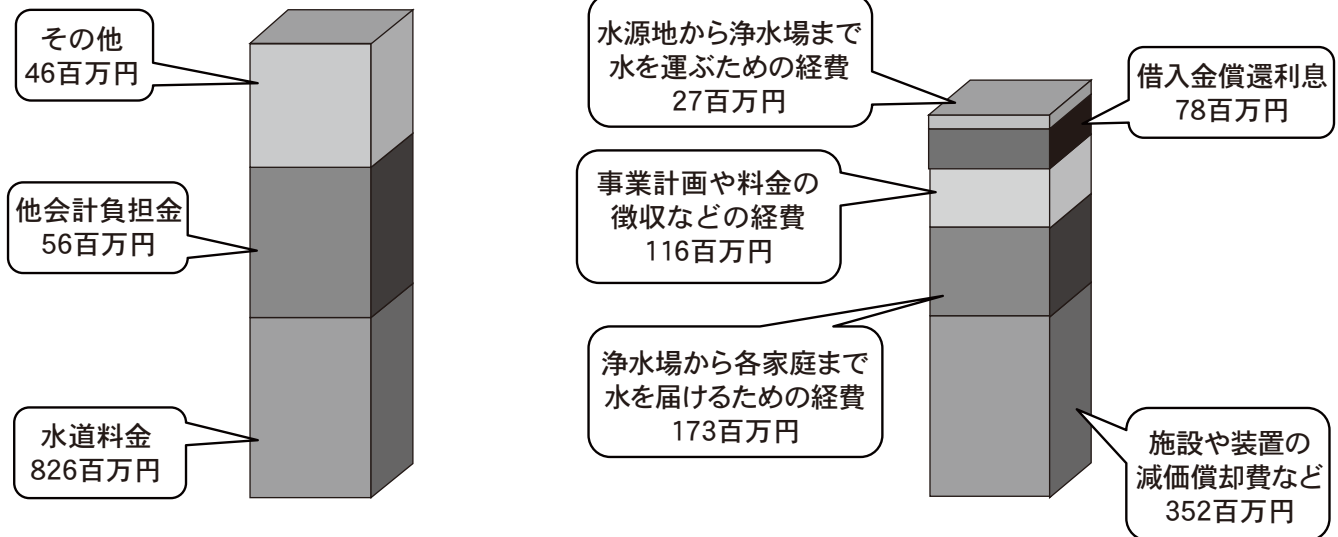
その他
46百万円

他会計負担金
56百万円

水道料金
826百万円

水源地から浄水場まで
水を運ぶための経費
27百万円

借入金償還利息
78百万円

事業計画や料金の
徴収などの経費
116百万円

浄水場から各家庭まで
水を届けるための経費
173百万円

施設や装置の
減価償却費など
352百万円